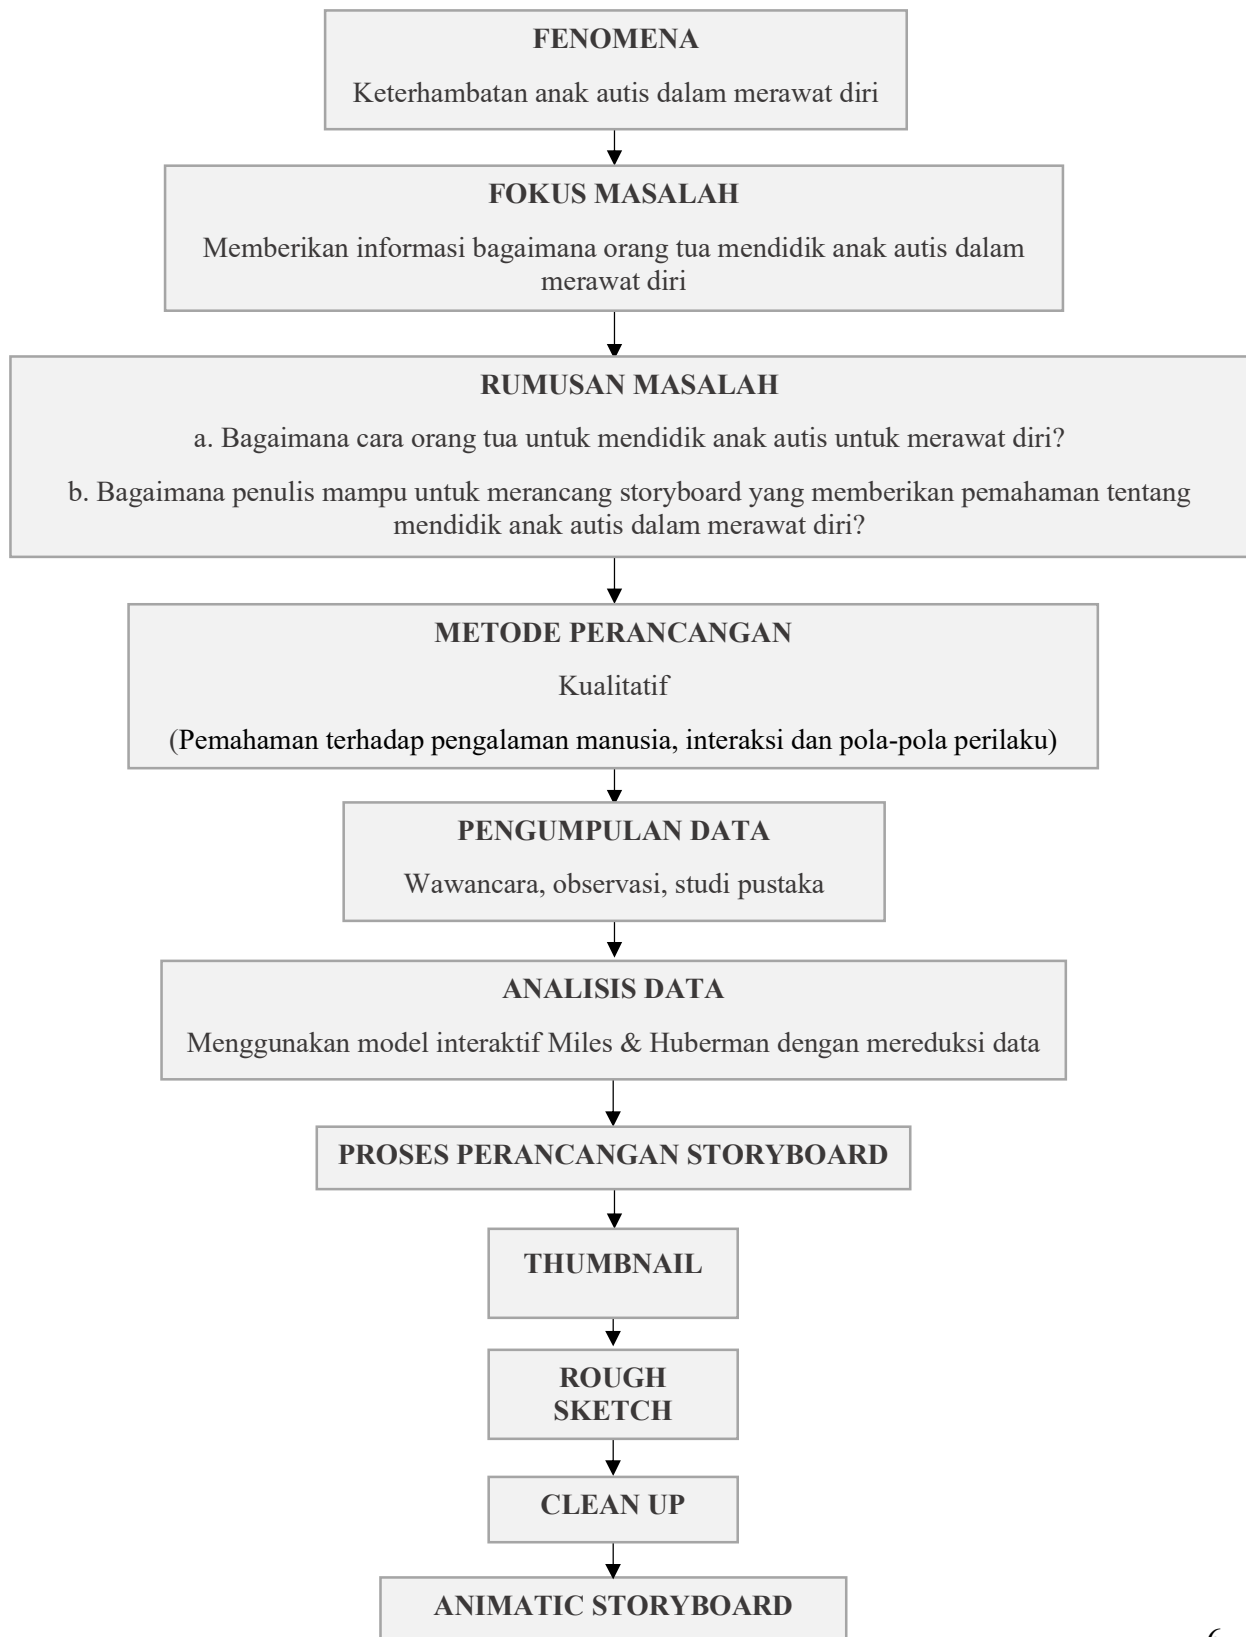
FENOMENA

Keterhambatan anak autis dalam merawat diri

FOKUS MASALAH

Memberikan informasi bagaimana orang tua mendidik anak autis dalam merawat diri

RUMUSAN MASALAH

a. Bagaimana cara orang tua untuk mendidik anak autis untuk merawat diri?

b. Bagaimana penulis mampu untuk merancang storyboard yang memberikan pemahaman tentang mendidik anak autis dalam merawat diri?

METODE PERANCANGAN

Kualitatif

(Pemahaman terhadap pengalaman manusia, interaksi dan pola-pola perilaku)

PENGUMPULAN DATA

Wawancara, observasi, studi pustaka

ANALISIS DATA

Menggunakan model interaktif Miles & Huberman dengan mereduksi data

PROSES PERANCANGAN STORYBOARD

THUMBNAIL

ROUGH SKETCH

CLEAN UP

ANIMATIC STORYBOARD

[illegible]